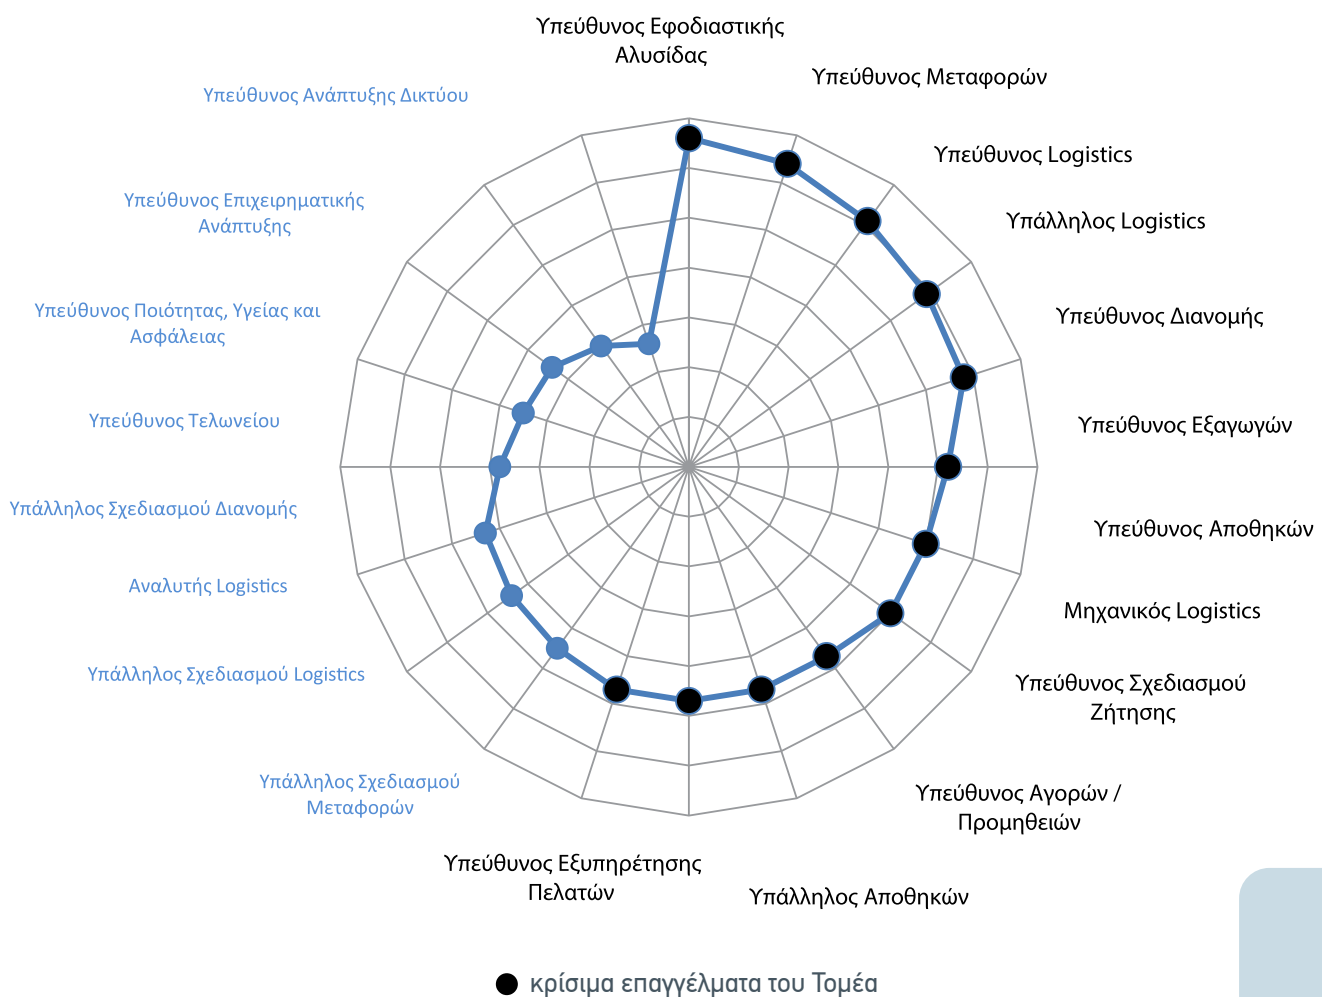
Υπεύθυνος Εφοδιαστικής Αλυσίδας

Υπεύθυνος Μεταφορών

Υπεύθυνος Logistics

Υπάλληλος Logistics

Υπεύθυνος Διανομής

Υπεύθυνος Εξαγωγών

Υπεύθυνος Αποθηκών

Μηχανικός Logistics

Υπεύθυνος Σχεδιασμού Ζήτησης

Υπεύθυνος Αγορών / Προμηθειών

Υπάλληλος Αποθηκών

Υπεύθυνος Εξυπηρέτησης Πελατών

Υπάλληλος Σχεδιασμού Μεταφορών

Υπάλληλος Σχεδιασμού Logistics

Αναλυτής Logistics

Υπάλληλος Σχεδιασμού Διανομής

Υπεύθυνος Τελωνείου

Υπεύθυνος Ποιότητας, Υγείας και Ασφάλειας

Υπεύθυνος Επιχειρηματικής Ανάπτυξης

Υπεύθυνος Ανάπτυξης Δικτύου

κρίσιμα επαγγέλματα του Τομέα